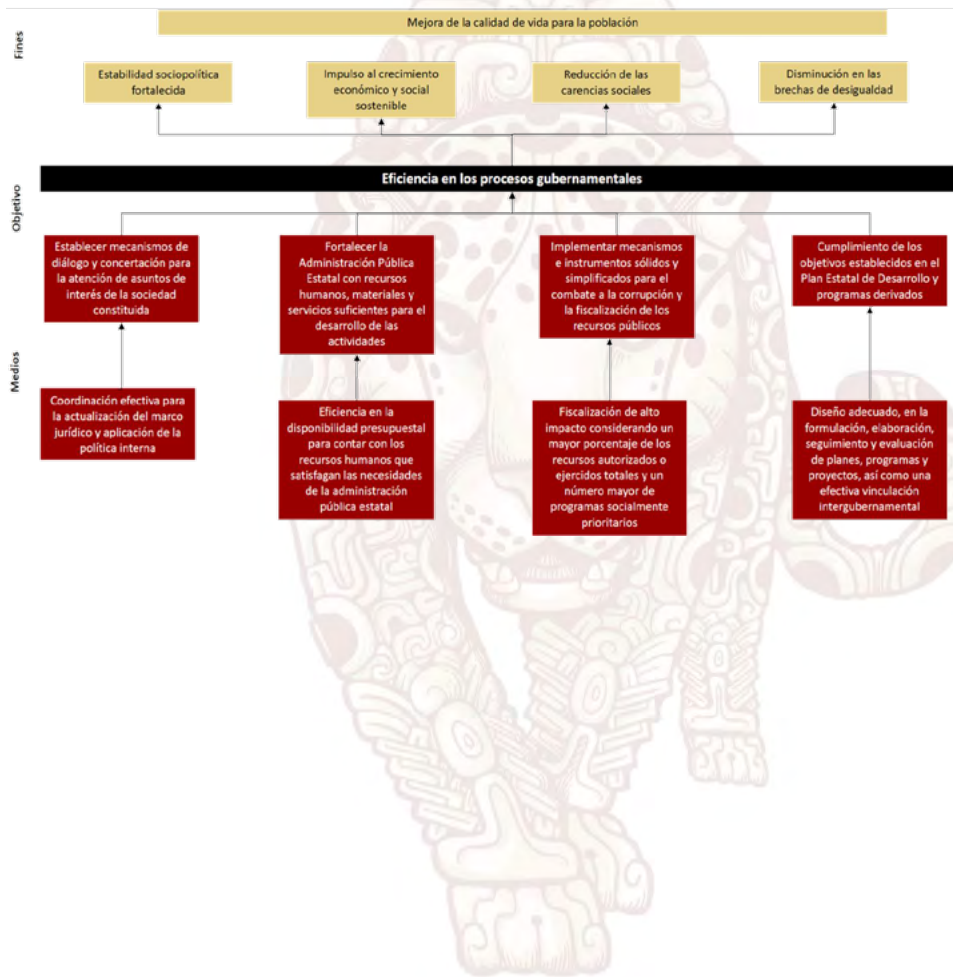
Fines

Mejora de la calidad de vida para la población

Estabilidad sociopolítica fortalecida

Impulso al crecimiento económico y social sostenible

Reducción de las carencias sociales

Disminución en las brechas de desigualdad

Objetivo

Eficiencia en los procesos gubernamentales

Medios

Establecer mecanismos de diálogo y concertación para la atención de asuntos de interés de la sociedad constituida

Fortalecer la Administración Pública Estatal con recursos humanos, materiales y servicios suficientes para el desarrollo de las actividades

Implementar mecanismos e instrumentos sólidos y simplificados para el combate a la corrupción y la fiscalización de los recursos públicos

Cumplimiento de los objetivos establecidos en el Plan Estatal de Desarrollo y programas derivados

Coordinación efectiva para la actualización del marco jurídico y aplicación de la política interna

Eficiencia en la disponibilidad presupuestal para contar con los recursos humanos que satisfagan las necesidades de la administración pública estatal

Fiscalización de alto impacto considerando un mayor porcentaje de los recursos autorizados o ejercidos totales y un número mayor de programas socialmente prioritarios

Diseño adecuado, en la formulación, elaboración, seguimiento y evaluación de planes, programas y proyectos, así como una efectiva vinculación intergubernamental